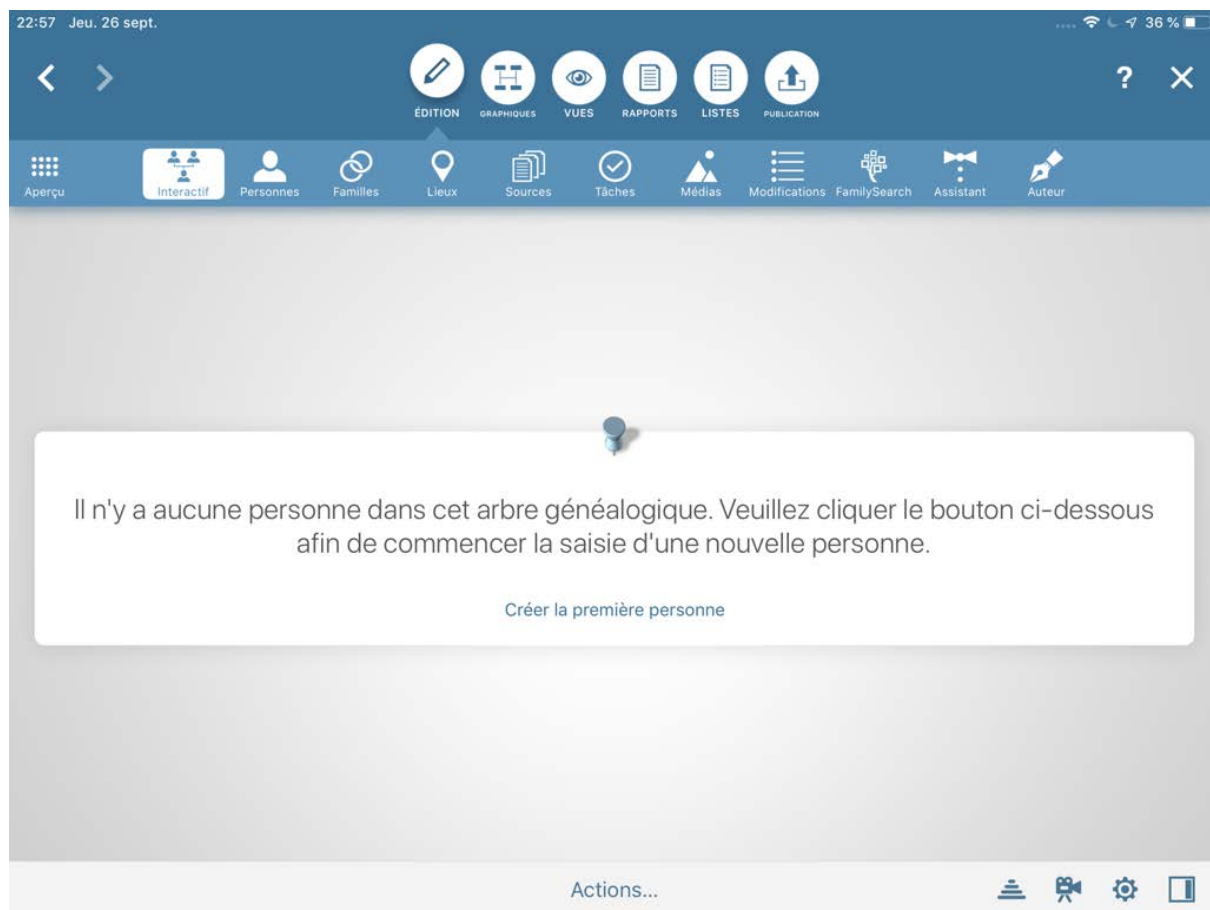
22:57 Jeu. 26 sept.

36 %

ÉDITION GRAPHIQUES VUES RAPPORTS LISTES PUBLICATION

?

Aperçu Interactif Personnes Familles Lieux Sources Tâches Médias Modifications FamilySearch Assistant Auteur

Il n'y a aucune personne dans cet arbre généalogique. Veuillez cliquer le bouton ci-dessous afin de commencer la saisie d'une nouvelle personne.

Créer la première personne

Actions...